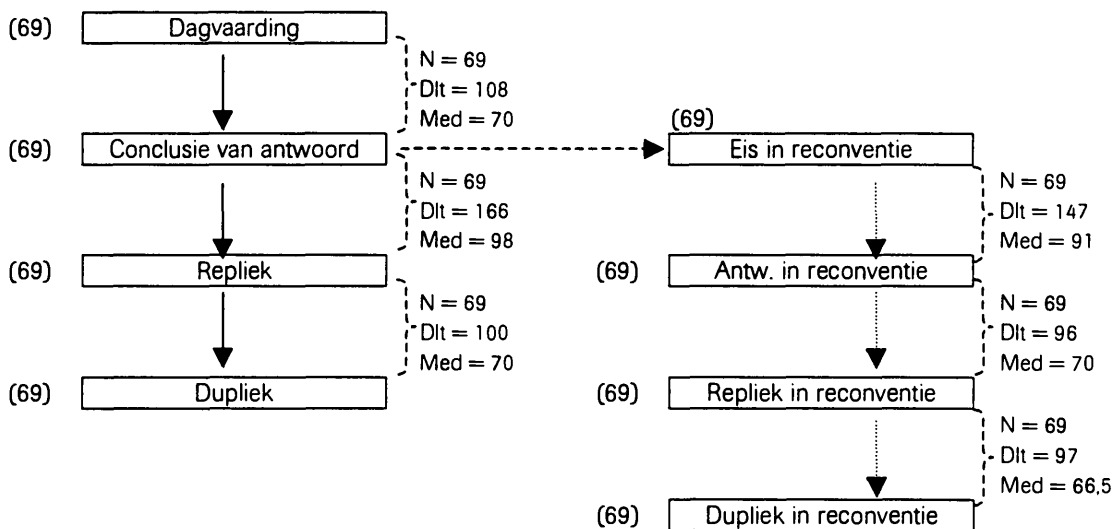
(69) Dagvaarding

N = 69
Dlt = 108
Med = 70

(69) Conclusie van antwoord

N = 69
Dlt = 166
Med = 98

(69) Repliek

N = 69
Dlt = 100
Med = 70

(69) Dupliek

(69) Eis in reconventie

N = 69
Dlt = 147
Med = 91

(69) Antw. in reconventie

N = 69
Dlt = 96
Med = 70

(69) Repliek in reconventie

N = 69
Dlt = 97
Med = 66,5

(69) Dupliek in reconventie